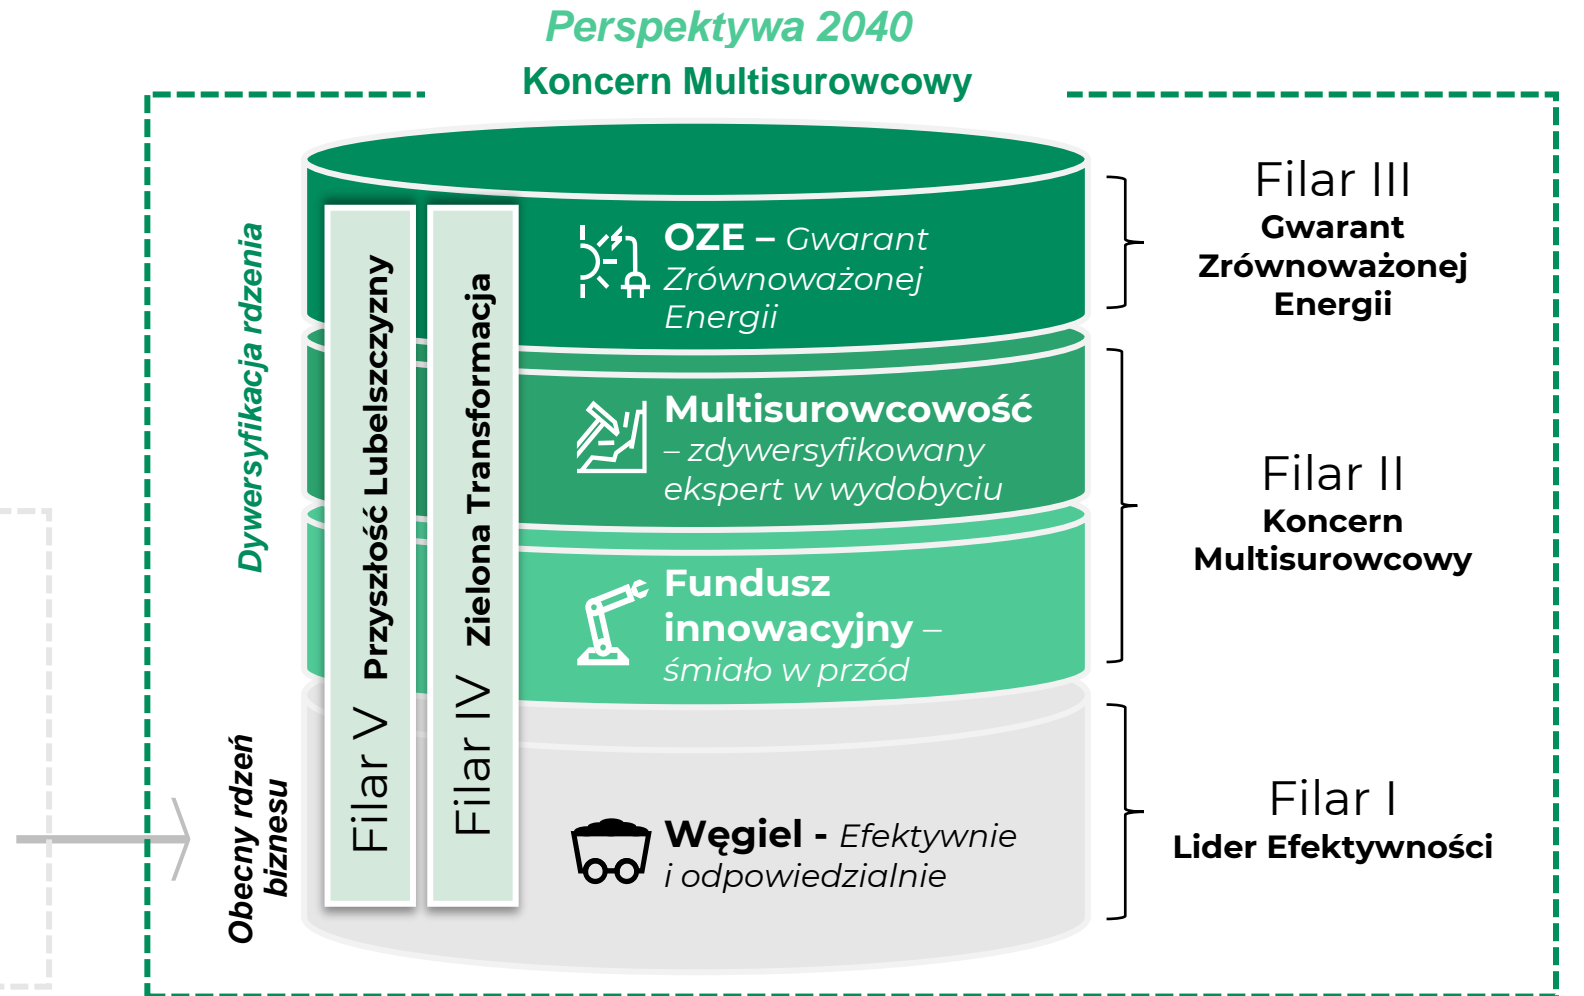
Perspektywa 2040
Koncern Multisurowcowy

Dywersyfikacja rdzenia

Obecny rdzeń biznesu

Filar V Przyszłość Lubelszczyzny

Filar IV Zielona Transformacja

OZE – Gwarant Zrównoważonej Energii

Multisurowcowość – zdywersyfikowany ekspert w wydobyciu

Fundusz innowacyjny – śmiało w przód

Węgiel - Efektywnie i odpowiedzialnie

Filar III
Gwarant Zrównoważonej Energii

Filar II
Koncern Multisurowcowy

Filar I
Lider Efektywności